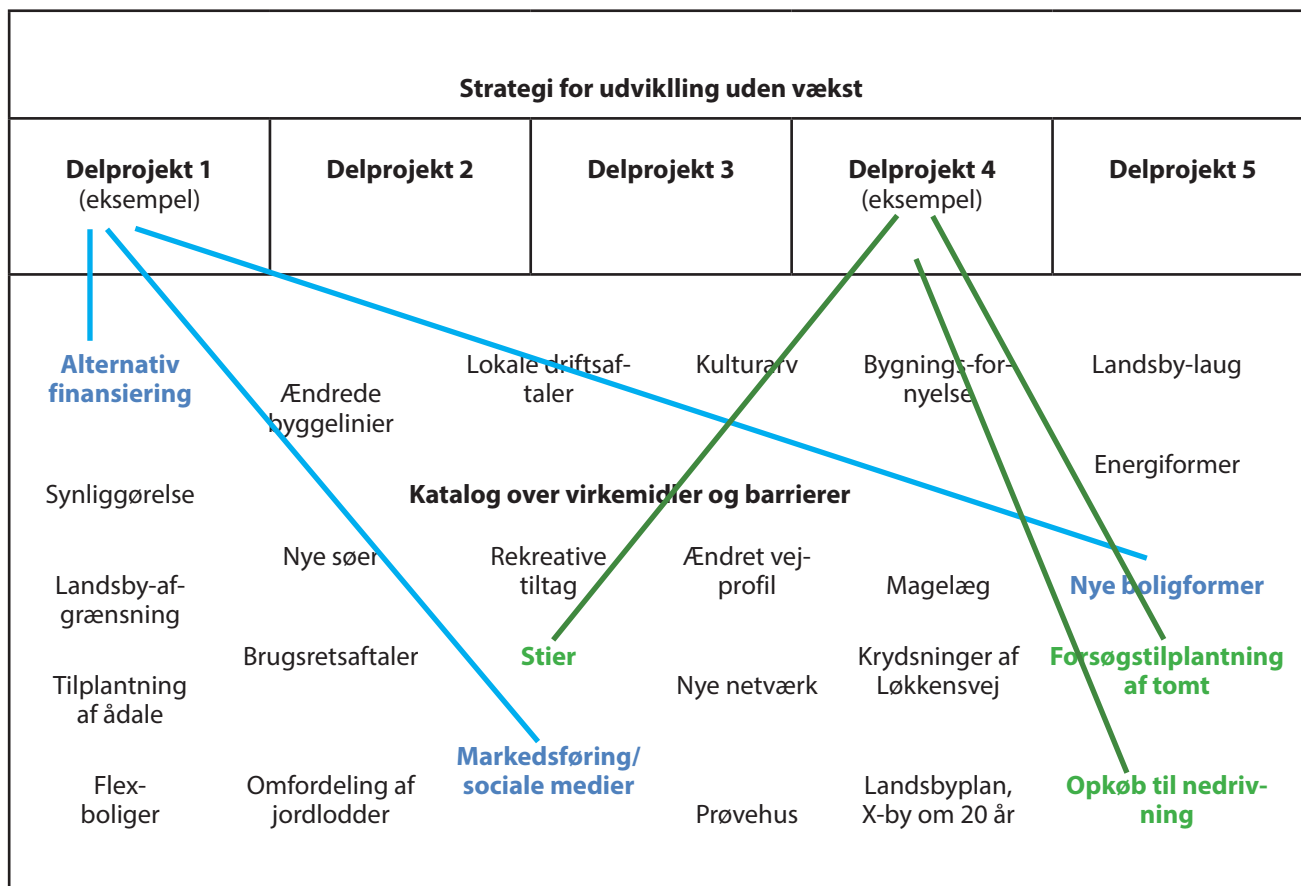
Strategi for udviklling uden vækst

| Delprojekt 1 (eksempel) | Delprojekt 2 | Delprojekt 3 | Delprojekt 4 (eksempel) | Delprojekt 5 |
|---|---|---|---|---|

Alternativ finansiering

Ændrede byggelinier

Lokale driftsaftaler

Kulturarv

Bygnings-fornyelse

Landsby-laug

Energiformer

Synliggørelse

Katalog over virkemidler og barrierer

Nye søer

Rekreative tiltag

Ændret vej-profil

Magelæg

Nye boligformer

Landsby-afgrænsning

Brugsretsaftaler

Stier

Nye netværk

Krydsninger af Løkkensvej

Forsøgstilplantning af tomt

Tilplantning af ådale

Markedsføring/ sociale medier

Flex-boliger

Omfordeling af jordlodder

Prøvehus

Landsbyplan, X-by om 20 år

Opkøb til nedrivning